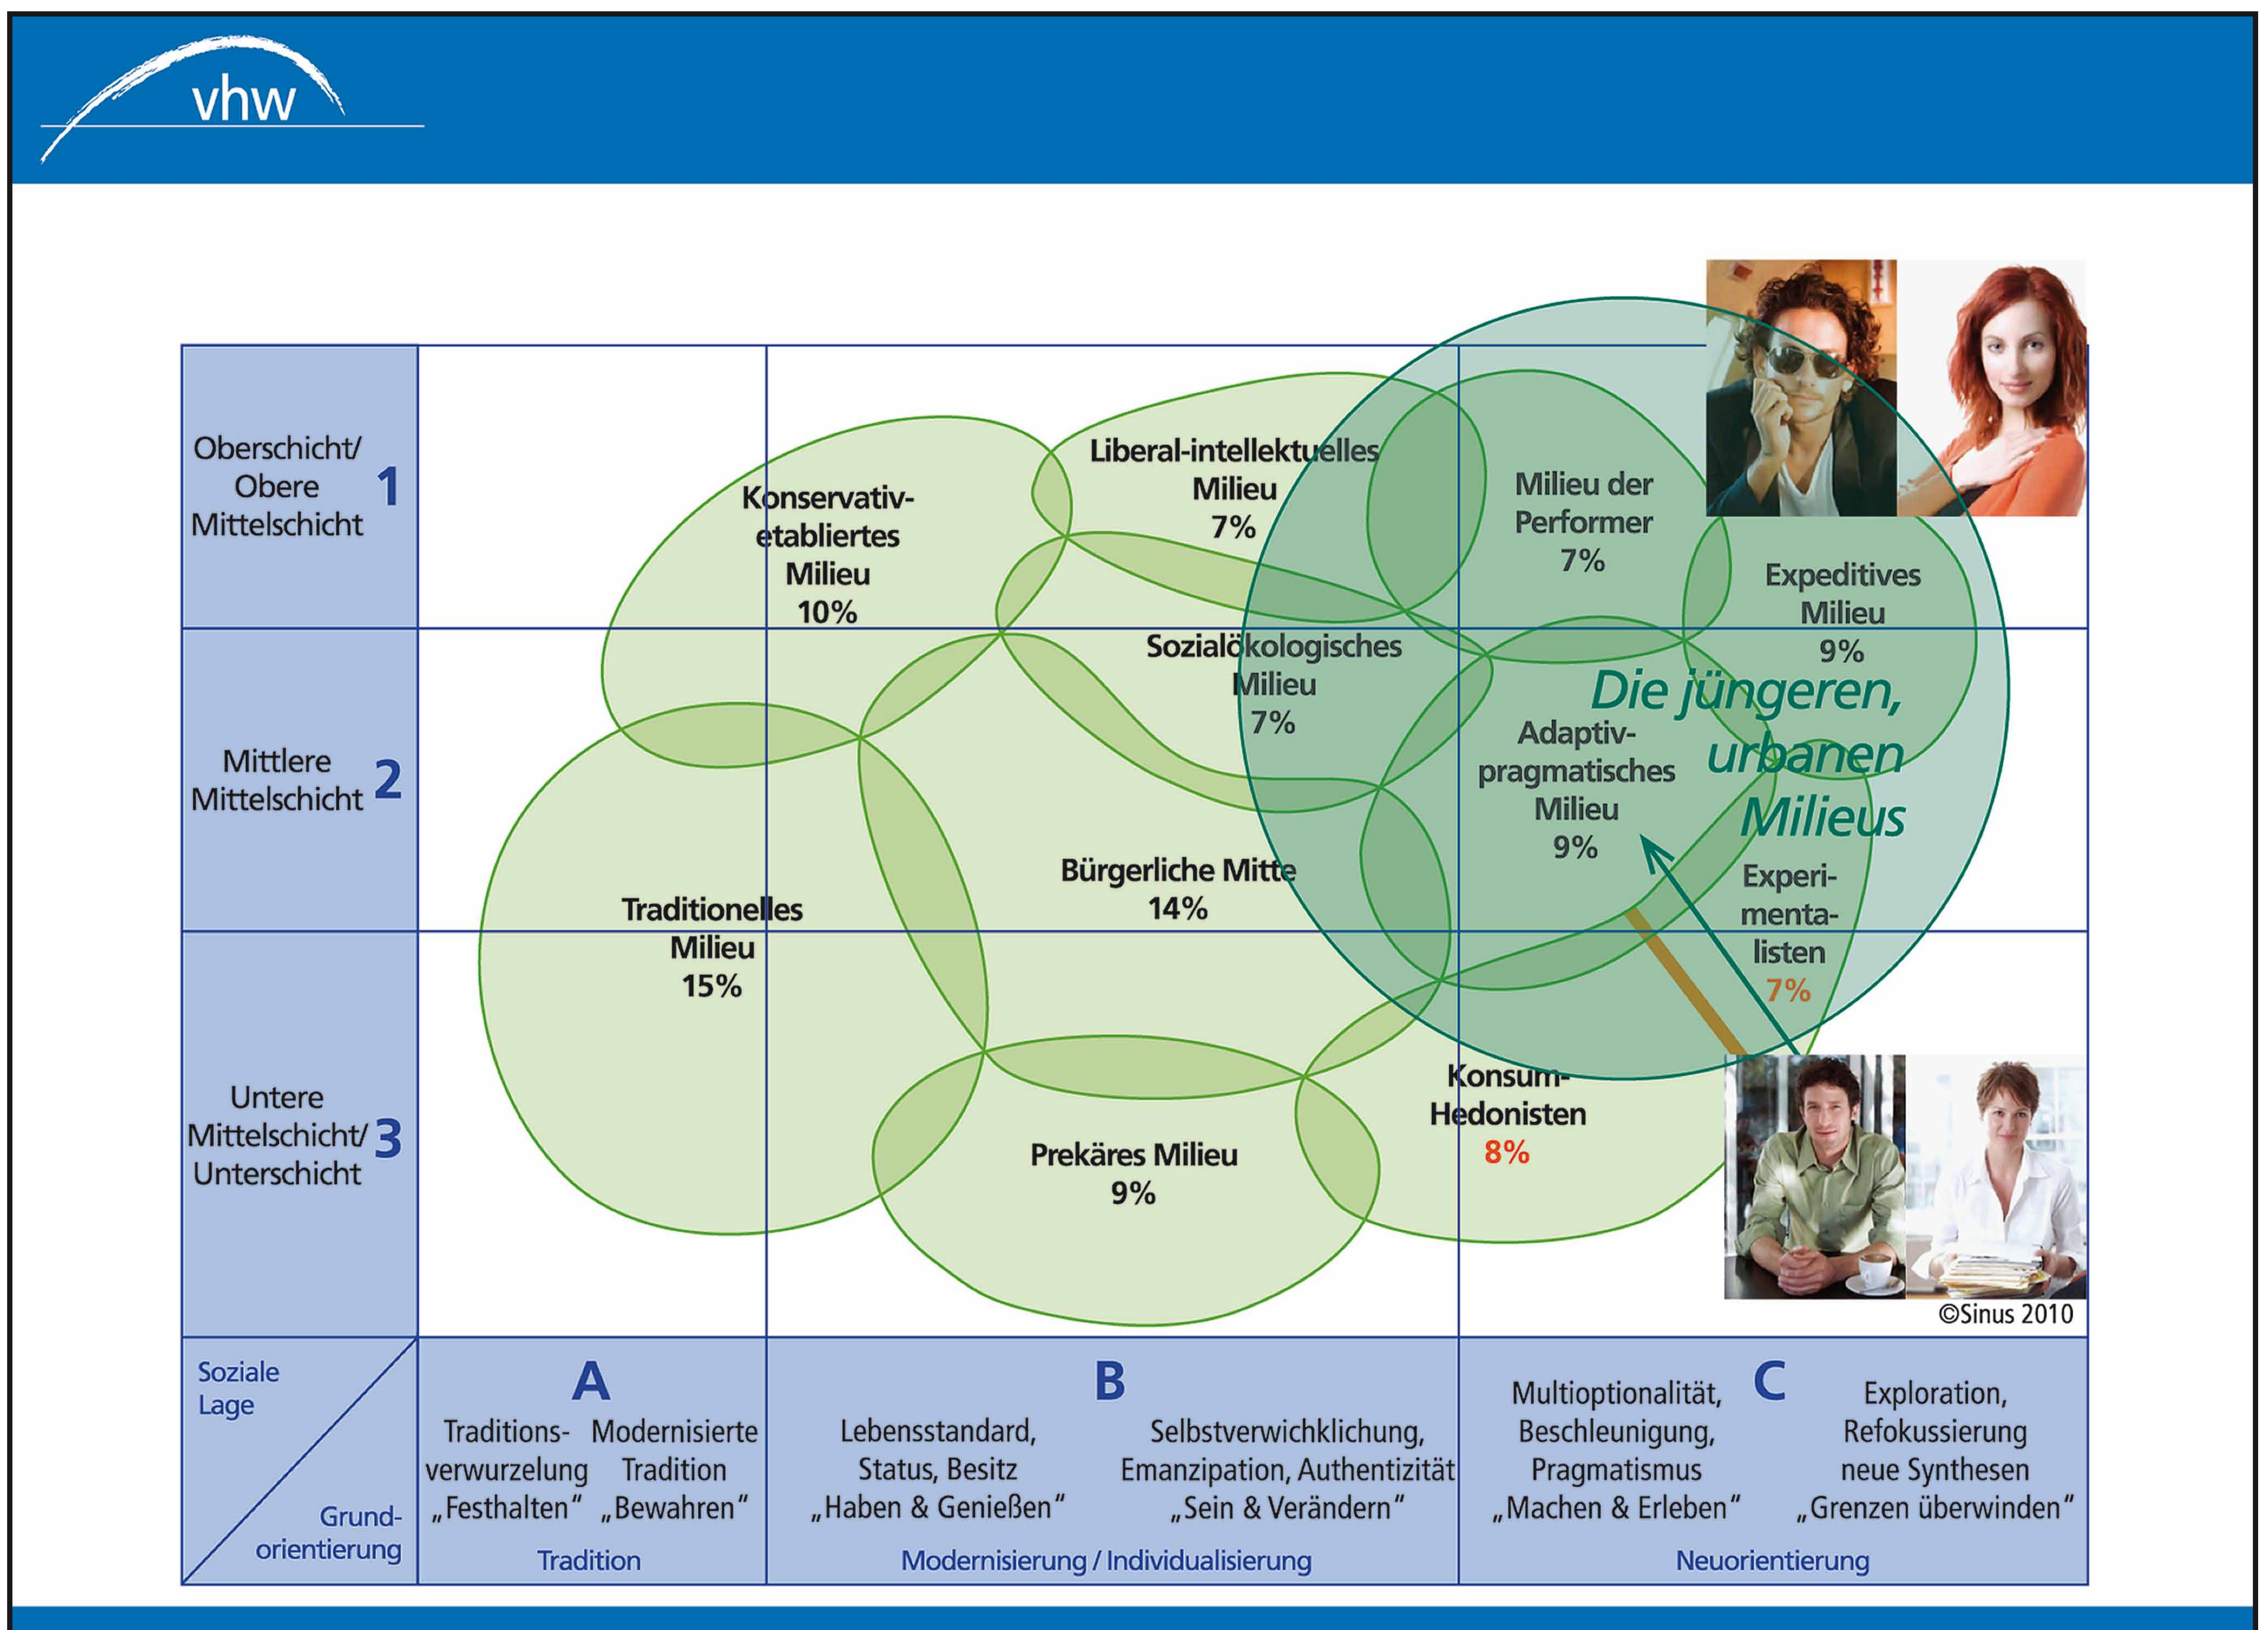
vhw

Oberschicht/ Obere Mittelschicht 1

Mittlere Mittelschicht 2

Untere Mittelschicht/ Unterschicht 3

Konservativ-etabliertes Milieu 10%

Liberal-intellektuelles Milieu 7%

Milieu der Performer 7%

Expeditives Milieu 9%

Sozialökologisches Milieu 7%

Die jüngeren, urbanen Milieus

Adaptiv-pragmatisches Milieu 9%

Experimentalisten 7%

Bürgerliche Mitte 14%

Traditionelles Milieu 15%

Konsum-Hedonisten 8%

Prekäres Milieu 9%

©Sinus 2010

Soziale Lage

Grundorientierung

A
Traditionsverwurzelung „Festhalten“
Modernisierte Tradition „Bewahren“
Tradition

B
Lebensstandard, Status, Besitz „Haben & Genießen“
Selbstverwirklichung, Emanzipation, Authentizität „Sein & Verändern“
Modernisierung / Individualisierung

C
Multioptionalität, Beschleunigung, Pragmatismus „Machen & Erleben“
Exploration, Refokussierung neue Synthesen „Grenzen überwinden“
Neuorientierung